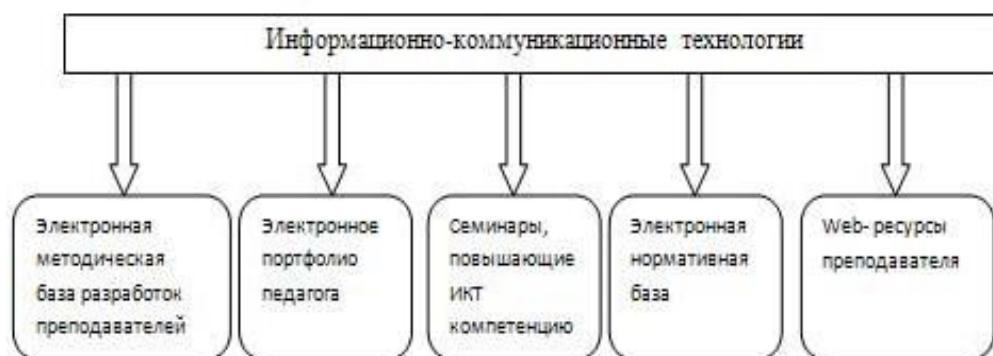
Информационно-коммуникационные технологии

Электронная методическая база разработок преподавателей

Электронное портфолио педагога

Семинары, повышающие ИКТ компетенцию

Электронная нормативная база

Web- ресурсы преподавателя